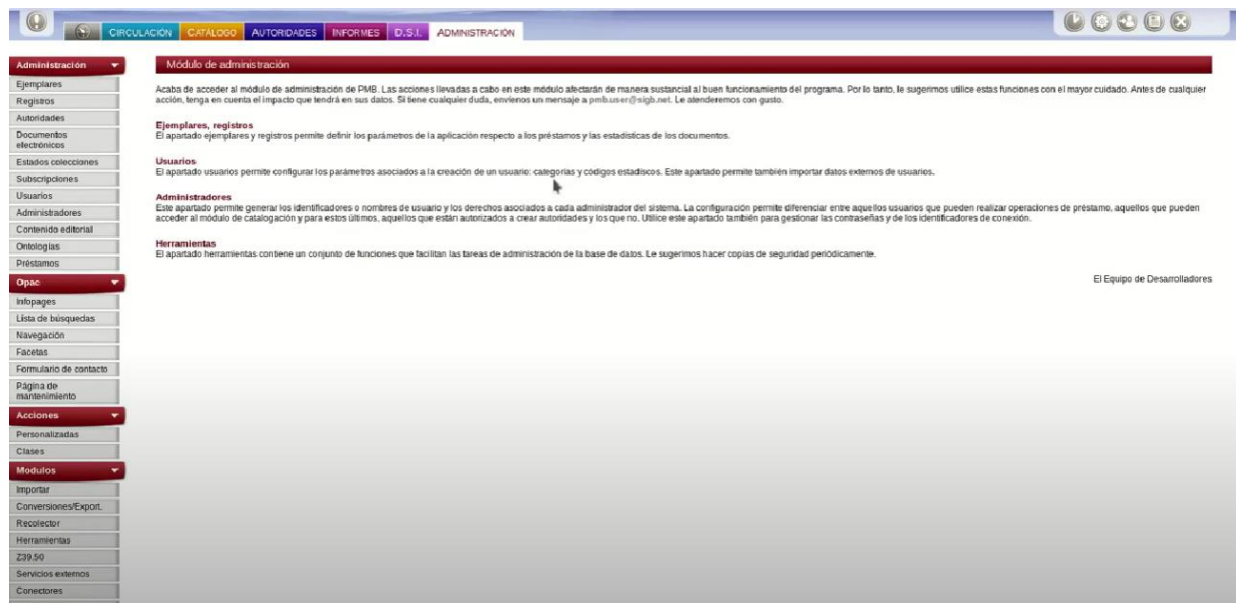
CIRCULACION CATALOGO AUTORIDADES INFORMES D.S.I. ADMINISTRACION

Administración
Ejemplares
Registros
Autoridades
Documentos electrónicos
Estados colecciones
Subscripciones
Usuarios
Administradores
Contenido editorial
Ontologías
Préstamos
Opac
Infopages
Lista de búsquedas
Navegación
Facetas
Formulario de contacto
Página de mantenimiento
Acciones
Personalizadas
Clases
Modulos
Importar
Conversiones/Export.
Recolector
Herramientas
Z39.50
Servicios externos
Conectores

Módulo de administración

Acaba de acceder al módulo de administración de PMB. Las acciones llevadas a cabo en este módulo afectarán de manera sustancial al buen funcionamiento del programa. Por lo tanto, le sugerimos utilice estas funciones con el mayor cuidado. Antes de cualquier acción, tenga en cuenta el impacto que tendrá en sus datos. Si tiene cualquier duda, envíenos un mensaje a pmb.user@sigb.net. Le atenderemos con gusto.

Ejemplares, registros
El apartado ejemplares y registros permite definir los parámetros de la aplicación respecto a los préstamos y las estadísticas de los documentos.

Usuarios
El apartado usuarios permite configurar los parámetros asociados a la creación de un usuario: categorías y códigos estadíscos. Este apartado permite también importar datos externos de usuarios.

Administradores
Este apartado permite generar los identificadores o nombres de usuario y los derechos asociados a cada administrador del sistema. La configuración permite diferenciar entre aquellos usuarios que pueden realizar operaciones de préstamo, aquellos que pueden acceder al módulo de catalogación y para estos últimos, aquellos que están autorizados a crear autoridades y los que no. Utilice este apartado también para gestionar las contraseñas y de los identificadores de conexión.

Herramientas
El apartado herramientas contiene un conjunto de funciones que facilitan las tareas de administración de la base de datos. Le sugerimos hacer copias de seguridad periódicamente.

El Equipo de Desarrolladores